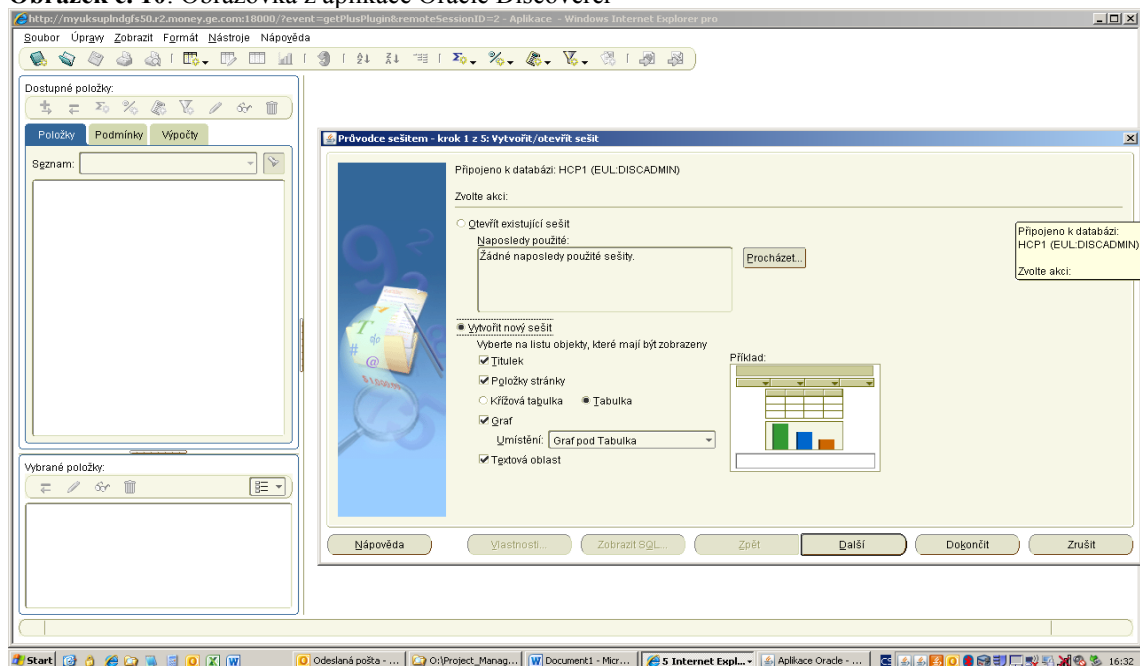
Obrázek č. 10: Obrazovka z aplikace Oracle Discoverer

http://myuksuplndgfs50.r2.money.ge.com:18000/?event=getPlusPlugin&remoteSessionID=2 - Aplikace - Windows Internet Explorer pro

Soubor Úpravy Zobrazit Formát Nástroje Nápověda

Dostupné položky:

Položky Podmínky Výpočty

Seznam:

Vybrané položky:

Průvodce sešitem - krok 1 z 5: Vytvořit/otevřít sešit

Připojeno k databázi: HCP1 (EUL:DISCADMIN)

Zvolte akci:

Otevřít existující sešit

Naposledy použité:

Žádné naposledy použité sešity.

Procházet...

Vytvořit nový sešit

Vyberte na listu objekty, které mají být zobrazeny

Titulek

Položky stránky

Křížová tabulka

Tabulka

Graf

Umístění: Graf pod Tabulka

Textová oblast

Příklad:

Připojeno k databázi: HCP1 (EUL:DISCADMIN)

Zvolte akci:

Nápověda

Vlastnosti...

Zobrazit SQL...

Zpět

Další

Dokončit

Zrušit

Start

Odeslaná pošta - ...

O:\Project_Manag...

Document1 - Micr...

5 Internet Expl...

Aplikace Oracle - ...

16:32